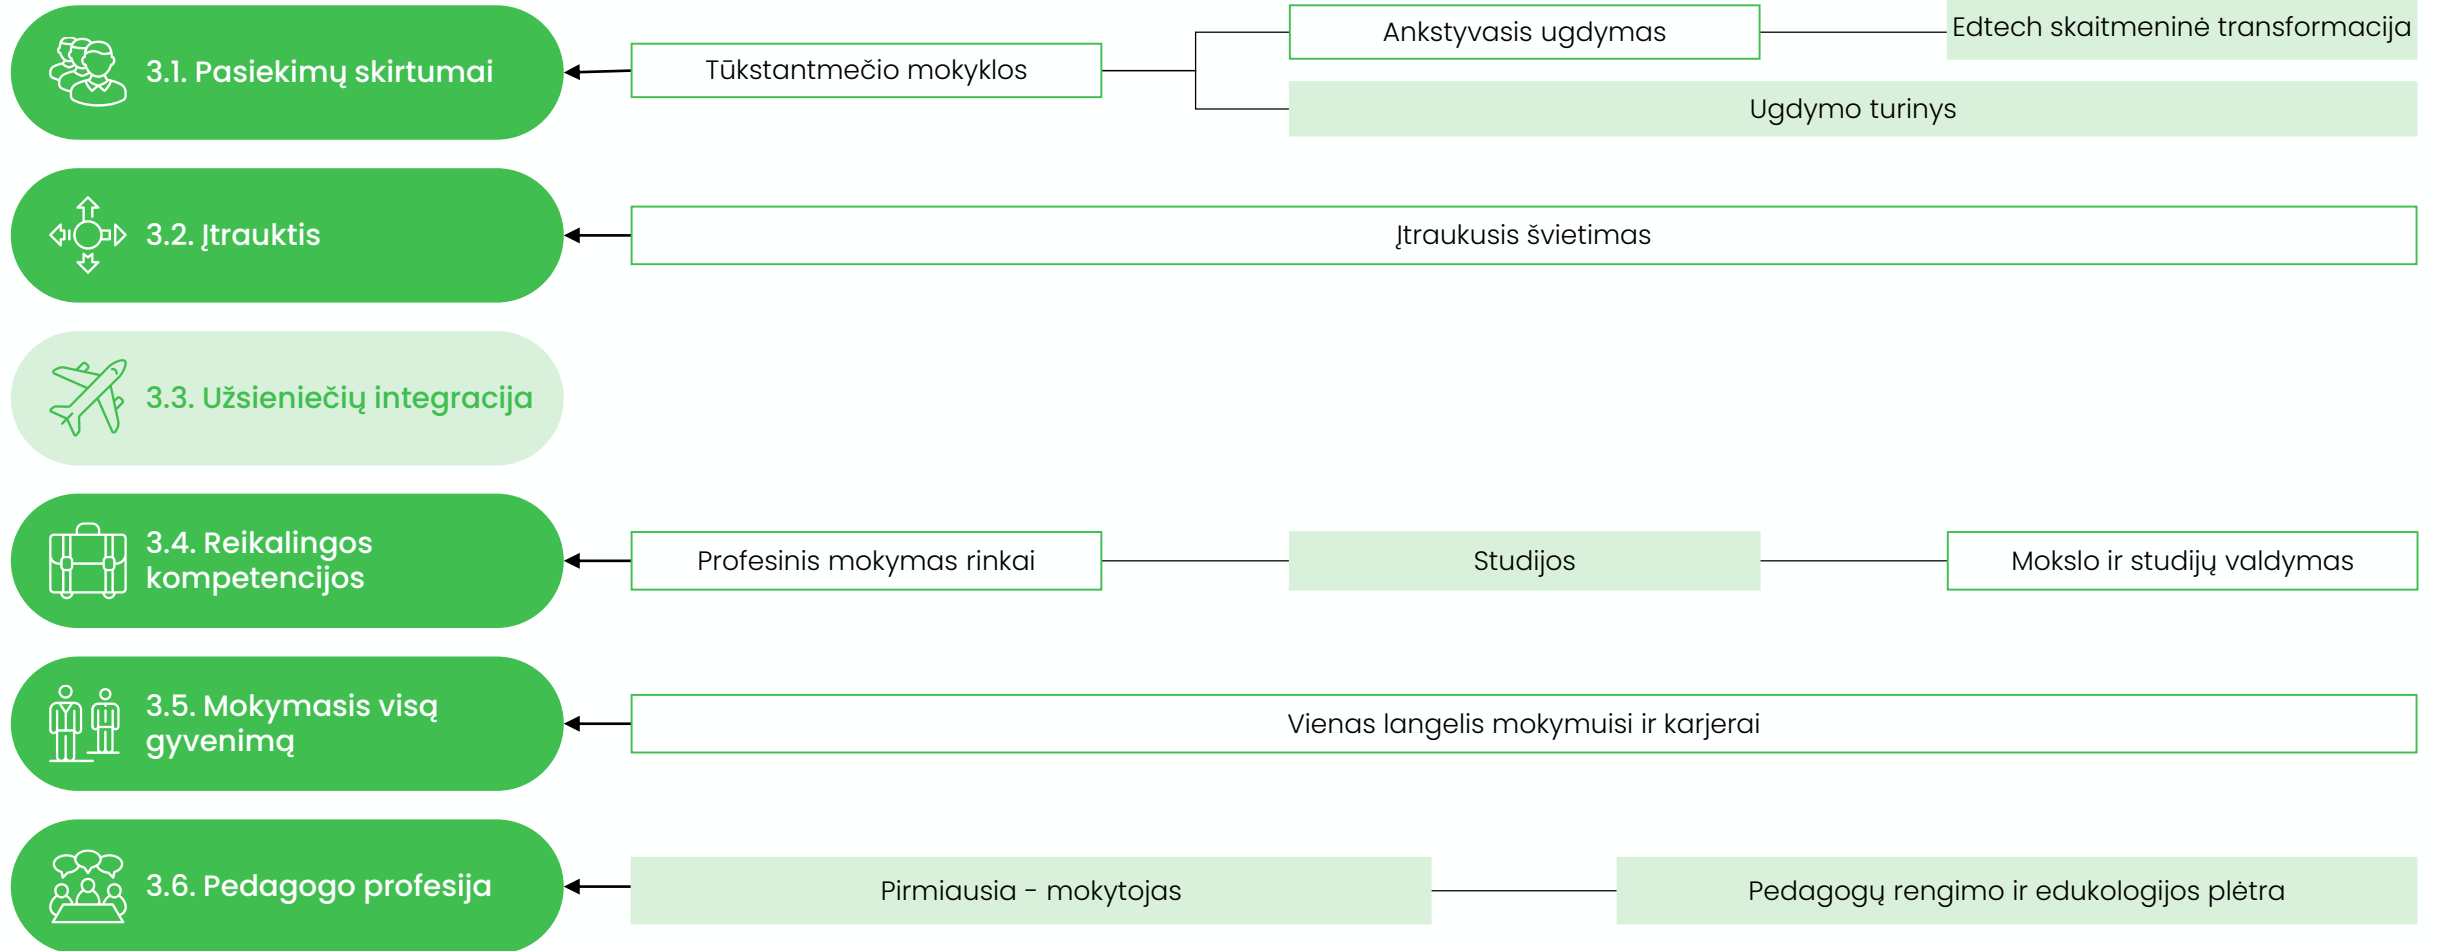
3.1. Pasiekimų skirtumai

Tūkstantmečio mokyklos

Ankstyvasis ugdymas

Edtech skaitmeninė transformacija

Ugdymo turinys

3.2. Įtrauktis

Įtraukusis švietimas

3.3. Užsieniečių integracija

3.4. Reikalingos kompetencijos

Profesinis mokymas rinkai

Studijos

Mokslo ir studijų valdymas

3.5. Mokymasis visą gyvenimą

Vienas langelis mokymuisi ir karjerai

3.6. Pedagogo profesija

Pirmiausia - mokytojas

Pedagogų rengimo ir edukologijos plėtra